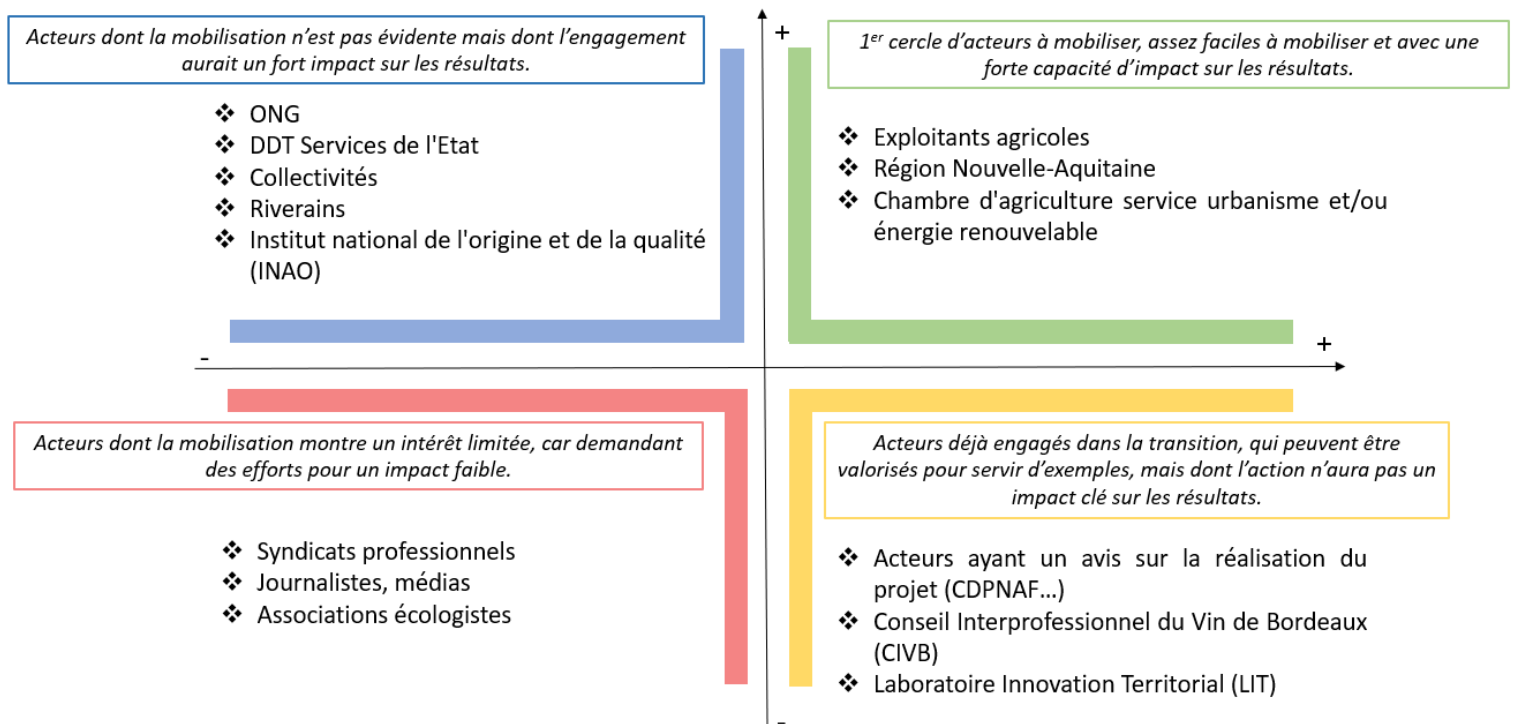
Acteurs dont la mobilisation n'est pas évidente mais dont l'engagement aurait un fort impact sur les résultats.

❖ ONG
❖ DDT Services de l'Etat
❖ Collectivités
❖ Riverains
❖ Institut national de l'origine et de la qualité (INAO)

+

1$^{er}$ cercle d'acteurs à mobiliser, assez faciles à mobiliser et avec une forte capacité d'impact sur les résultats.

❖ Exploitants agricoles
❖ Région Nouvelle-Aquitaine
❖ Chambre d'agriculture service urbanisme et/ou énergie renouvelable

-

+

Acteurs dont la mobilisation montre un intérêt limitée, car demandant des efforts pour un impact faible.

❖ Syndicats professionnels
❖ Journalistes, médias
❖ Associations écologistes

Acteurs déjà engagés dans la transition, qui peuvent être valorisés pour servir d'exemples, mais dont l'action n'aura pas un impact clé sur les résultats.

❖ Acteurs ayant un avis sur la réalisation du projet (CDPNAF…)
❖ Conseil Interprofessionnel du Vin de Bordeaux (CIVB)
❖ Laboratoire Innovation Territorial (LIT)